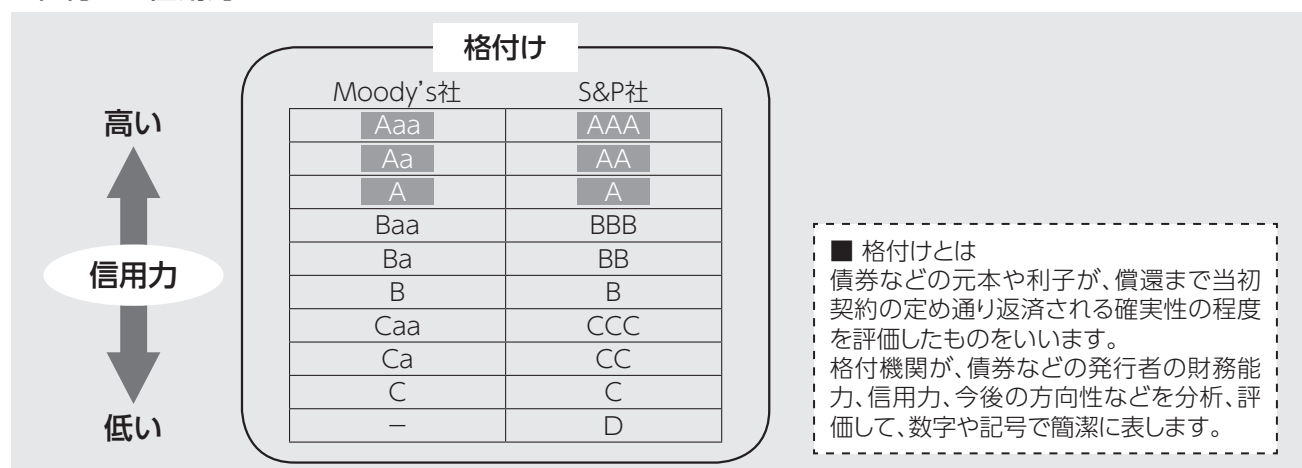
格付け

高い

信用力

低い

| Moody's社 | S&P社 |
|---|---|
| Aaa | AAA |
| Aa | AA |
| A | A |
| Baa | BBB |
| Ba | BB |
| B | B |
| Caa | CCC |
| Ca | CC |
| C | C |
| – | D |

■ 格付けとは
債券などの元本や利子が、償還まで当初契約の定め通り返済される確実性の程度を評価したものをいいます。
格付機関が、債券などの発行者の財務能力、信用力、今後の方向性などを分析、評価して、数字や記号で簡潔に表します。